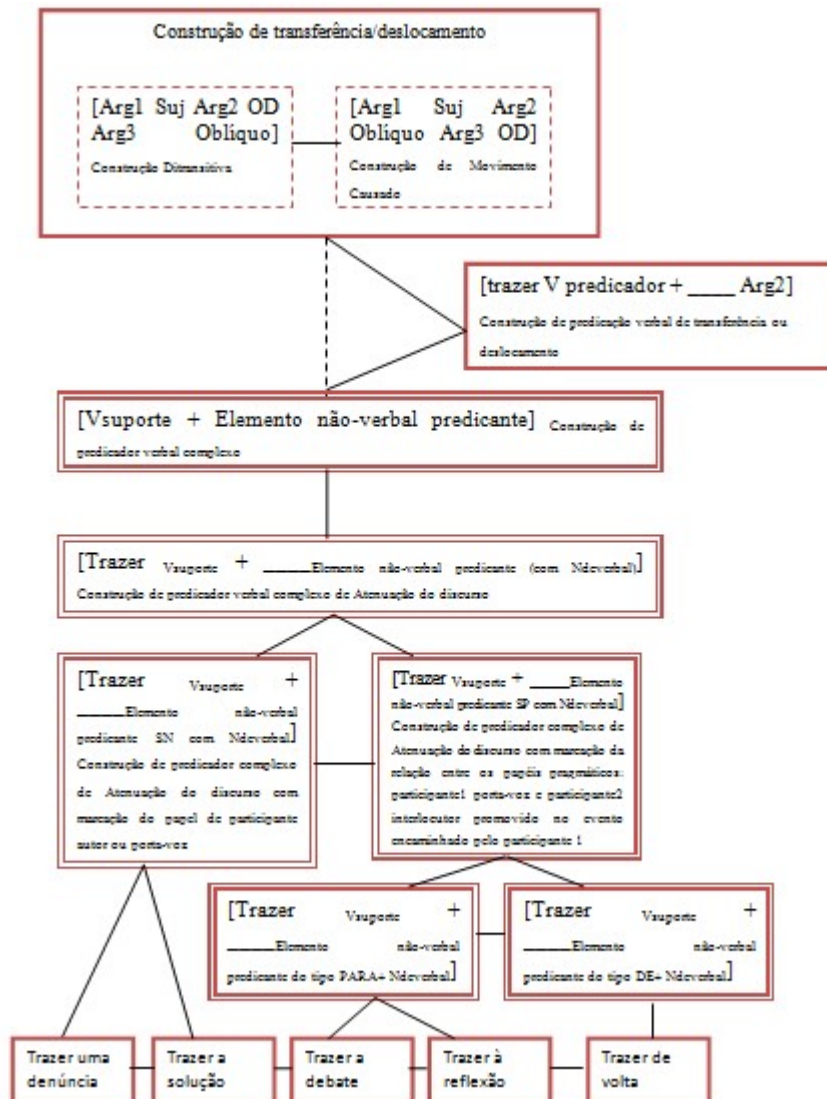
Construção de transferência/deslocamento

[Arg1 Suj Arg2 OD Arg3 Obliquo]
Construção Ditransitiva

[Arg1 Suj Arg2 Obliquo Arg3 OD]
Construção de Movimento Causado

[trazer V predicador + _____ Arg2]
Construção de predicação verbal de transferência ou deslocamento

[Vsuporte + Elemento não-verbal predicante] Construção de predicador verbal complexo

[Trazer $_{Vsuporte}$ + _____Elemento não-verbal predicante (com Ndeverbal)]
Construção de predicador verbal complexo de Atenuação do discurso

[Trazer $_{Vsuporte}$ + _____Elemento não-verbal predicante SN com Ndeverbal]
Construção de predicador complexo de Atenuação do discurso com marcação do papel de participante autor ou porta-voz

[Trazer $_{Vsuporte}$ + _____Elemento não-verbal predicante SP com Ndeverbal]
Construção de predicador complexo de Atenuação do discurso com marcação da relação entre os papéis pragmáticos: participante1 porta-voz e participante2 interlocutor promovido no evento encaminhado pelo participante 1

[Trazer $_{Vsuporte}$ + _____Elemento não-verbal predicante do tipo PARA+ Ndeverbal]

[Trazer $_{Vsuporte}$ + _____Elemento não-verbal predicante do tipo DE+ Ndeverbal]

Trazer uma denúncia

Trazer a solução

Trazer a debate

Trazer à reflexão

Trazer de volta